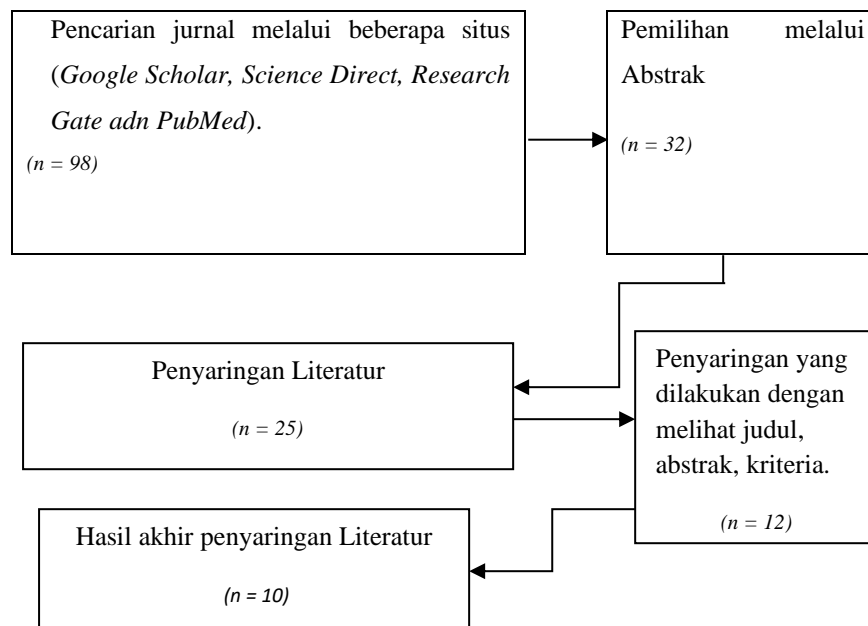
Pencarian jurnal melalui beberapa situs (*Google Scholar, Science Direct, Research Gate adn PubMed*).

*(n = 98)*

Pemilihan melalui Abstrak

*(n = 32)*

Penyaringan Literatur

*(n = 25)*

Penyaringan yang dilakukan dengan melihat judul, abstrak, kriteria.

*(n = 12)*

Hasil akhir penyaringan Literatur

*(n = 10)*